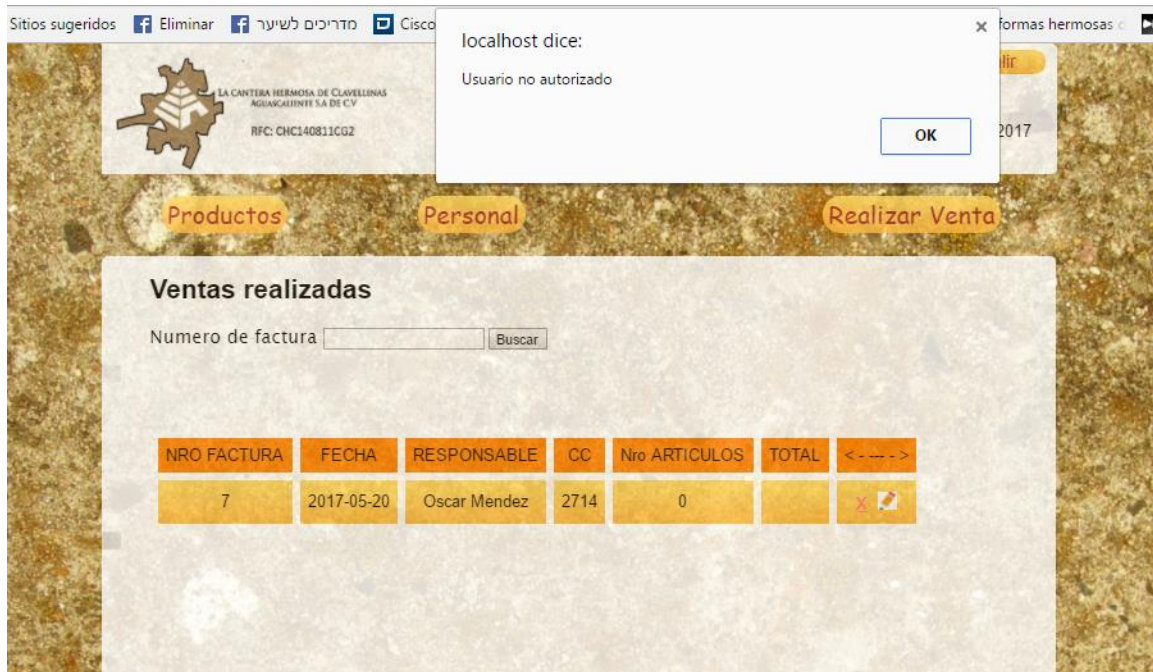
Sitios sugeridos Eliminar מדריכים לשיעור Cisco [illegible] formas hermosas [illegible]

localhost dice:

Usuario no autorizado

OK

×

LA CANTERA HERMOSA DE CLAVELLINAS AGUASCALIENTE S.A DE C.V

RFC: CHC140811CG2

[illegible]lir

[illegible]2017

Productos Personal Realizar Venta

Ventas realizadas

Numero de factura Buscar

| NRO FACTURA | FECHA | RESPONSABLE | CC | Nro ARTICULOS | TOTAL | <----> |
|---|---|---|---|---|---|---|
| 7 | 2017-05-20 | Oscar Mendez | 2714 | 0 | | X |